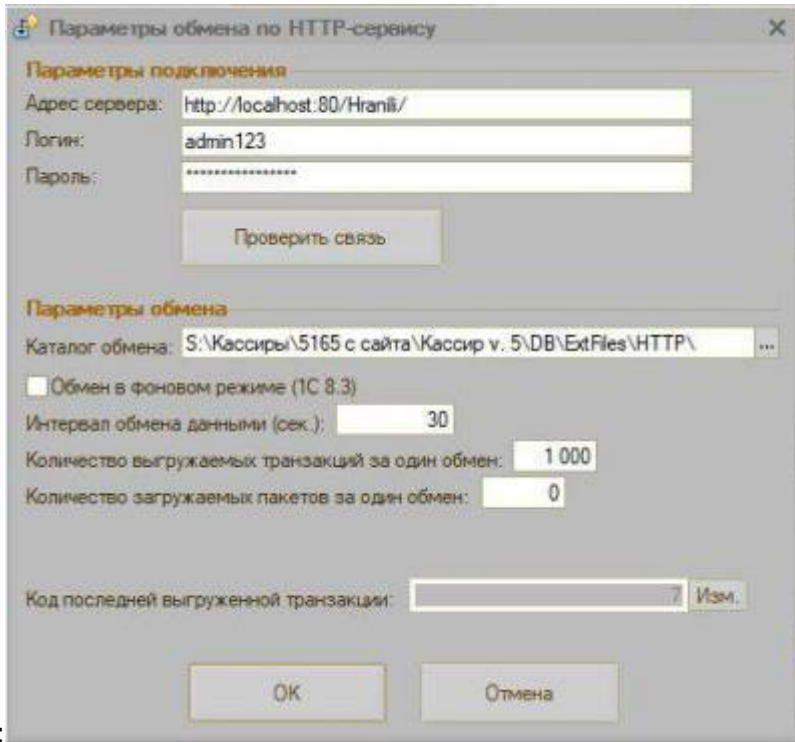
Параметры обмена по HTTP-сервису

×

Параметры подключения

Адрес сервера: http://localhost:80/Hranili/

Логин: admin123

Пароль: ****************

Проверить связь

Параметры обмена

Каталог обмена: S:\Кассиры\5165 с сайта\Кассир v. 5\DB\ExtFiles\HTTP\ ...

Обмен в фоновом режиме (1С 8.3)

Интервал обмена данными (сек.): 30

Количество выгружаемых транзакций за один обмен: 1 000

Количество загружаемых пакетов за один обмен: 0

Код последней выгруженной транзакции: 7 Изм.

OK

Отмена